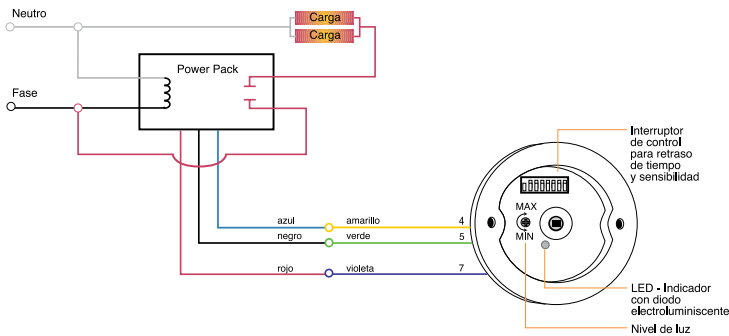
Neutro

Carga

Carga

Power Pack

Fase

Interruptor de control para retraso de tiempo y sensibilidad

MAX

MIN

azul

amarillo

4

negro

verde

5

rojo

violeta

7

LED - Indicador con diodo electroluminiscente

Nivel de luz